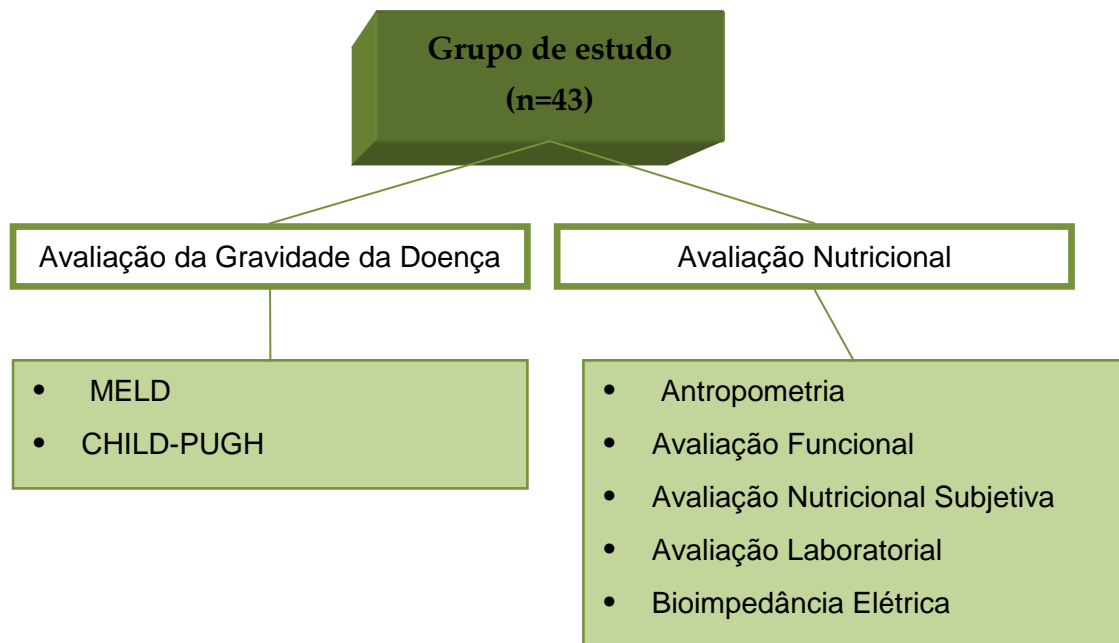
Grupo de estudo
(n=43)

Avaliação da Gravidade da Doença

Avaliação Nutricional

- MELD
- CHILD-PUGH

- Antropometria
- Avaliação Funcional
- Avaliação Nutricional Subjetiva
- Avaliação Laboratorial
- Bioimpedância Elétrica